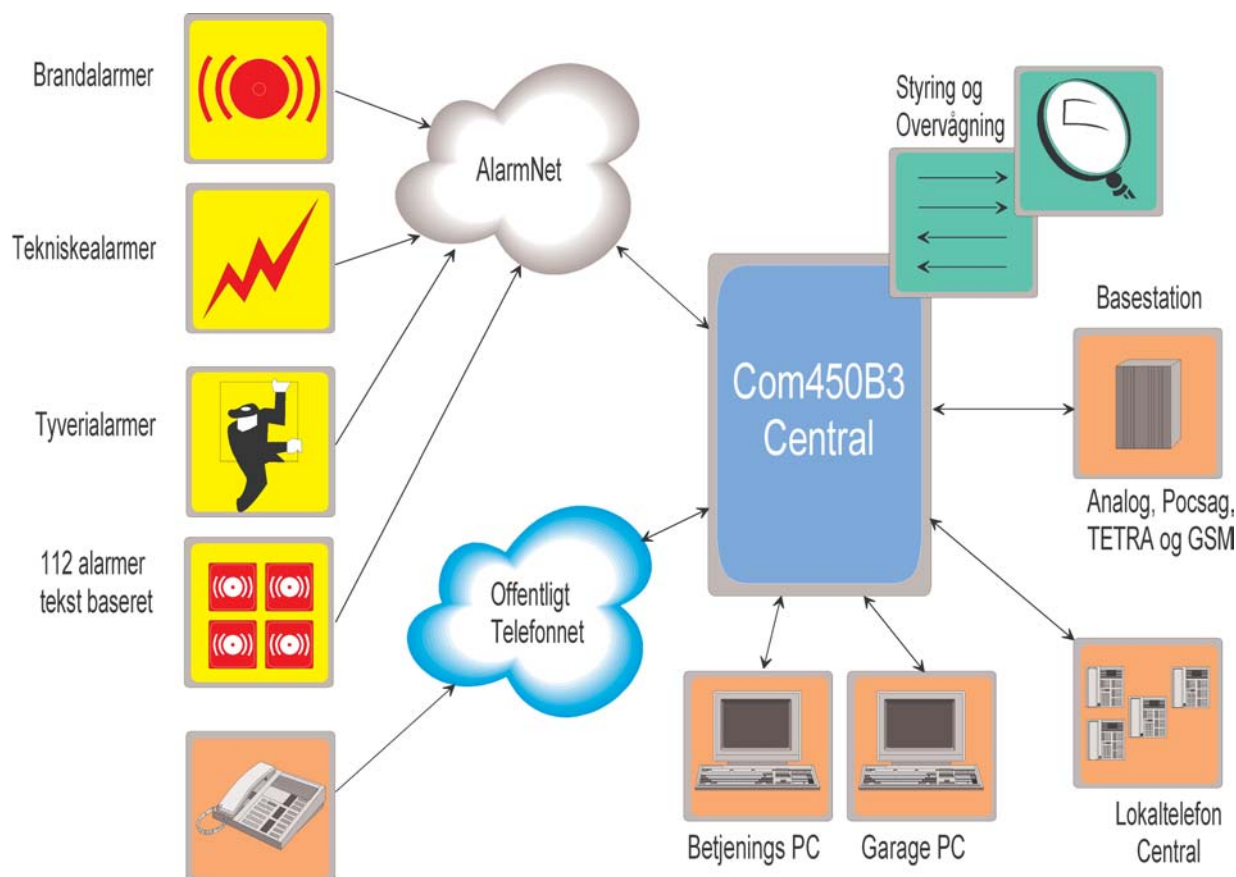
Brandalarmer

Tekniskealarmer

Tyverialarmer

112 alarmer tekst baseret

AlarmNet

Offentligt Telefonnet

Styring og Overvågning

Com450B3 Central

Basestation

Analog, Pocsag, TETRA og GSM

Betjenings PC

Garage PC

Lokaltelefon Central